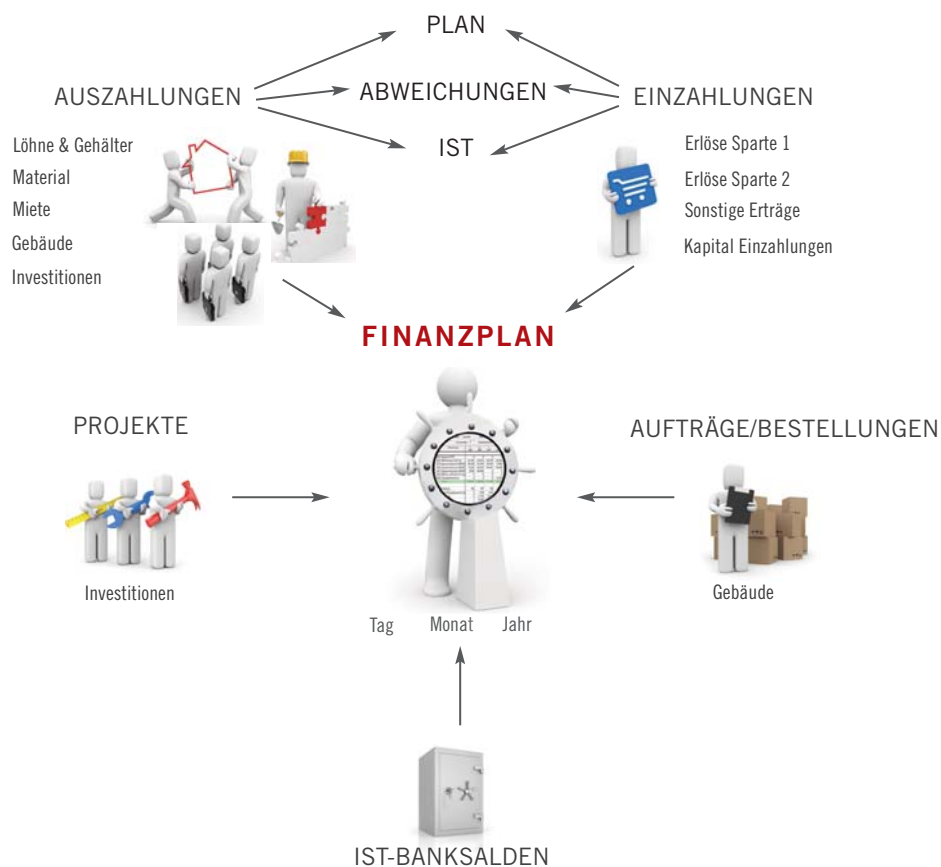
PLAN

AUSZAHLUNGEN

ABWEICHUNGEN

EINZAHLUNGEN

IST

Löhne & Gehälter
Material
Miete
Gebäude
Investitionen

Erlöse Sparte 1
Erlöse Sparte 2
Sonstige Erträge
Kapital Einzahlungen

FINANZPLAN

PROJEKTE

AUFTRÄGE/BESTELLUNGEN

Investitionen

Gebäude

Tag Monat Jahr

IST-BANKSALDEN